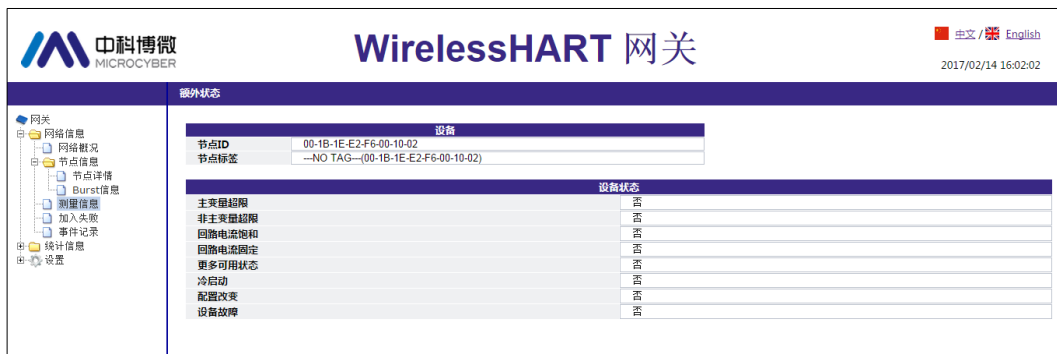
中科博微
MICROCYBER

WirelessHART 网关

中文 / English

2017/02/14 16:02:02

额外状态

网关
网络信息
网络概况
节点信息
节点详情
Burst信息
测量信息
加入失败
事件记录
统计信息
设置

| 设备 | |
|---|---|
| 节点ID | 00-1B-1E-E2-F6-00-10-02 |
| 节点标签 | ---NO TAG---(00-1B-1E-E2-F6-00-10-02) |

| 设备状态 | |
|---|---|
| 主变量超限 | 否 |
| 非主变量超限 | 否 |
| 回路电流饱和 | 否 |
| 回路电流固定 | 否 |
| 更多可用状态 | 否 |
| 冷启动 | 否 |
| 配置改变 | 否 |
| 设备故障 | 否 |